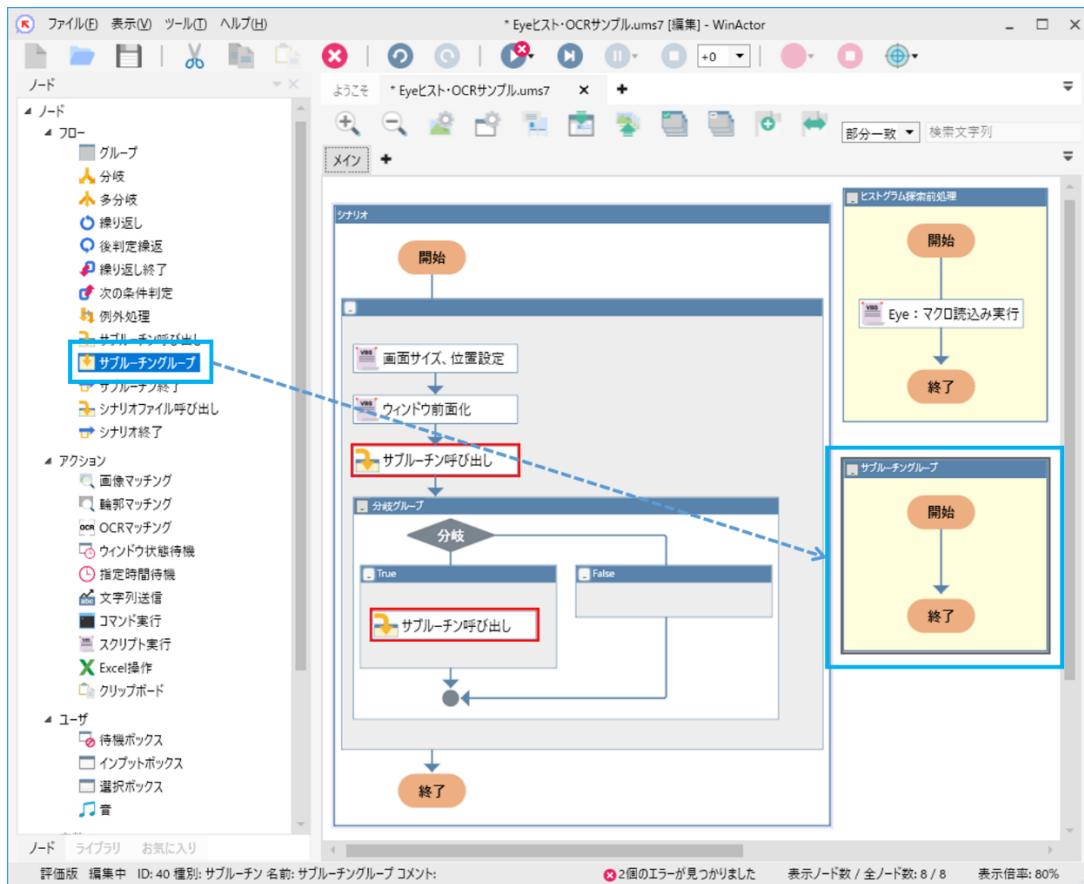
ファイル(F) 表示(V) ツール(T) ヘルプ(H)
* Eyeヒスト・OCRサンプル.ums7 [編集] - WinActor

+0

ノード

ノード
フロー
グループ
分岐
多分岐
繰り返し
後判定繰返
繰り返し終了
次の条件判定
例外処理
サブルーチン呼び出し
サブルーチングループ
サブルーチン終了
シナリオファイル呼び出し
シナリオ終了
アクション
画像マッチング
輪郭マッチング
OCRマッチング
ウィンドウ状態待機
指定時間待機
文字列送信
コマンド実行
スクリプト実行
Excel操作
クリップボード
ユーザ
待機ボックス
インプットボックス
選択ボックス
音

ノード ライブラリ お気に入り

ようこそ * Eyeヒスト・OCRサンプル.ums7

部分一致 検索文字列

メイン

シナリオ
開始
画面サイズ、位置設定
ウィンドウ前面化
サブルーチン呼び出し
分岐グループ
分岐
True
False
サブルーチン呼び出し
終了

ヒストグラム探索前処理
開始
Eye：マクロ読込み実行
終了

サブルーチングループ
開始
終了

評価版 編集中 ID: 40 種別: サブルーチン 名前: サブルーチングループ コメント:
2個のエラーが見つかりました
表示ノード数 / 全ノード数: 8 / 8
表示倍率: 80%